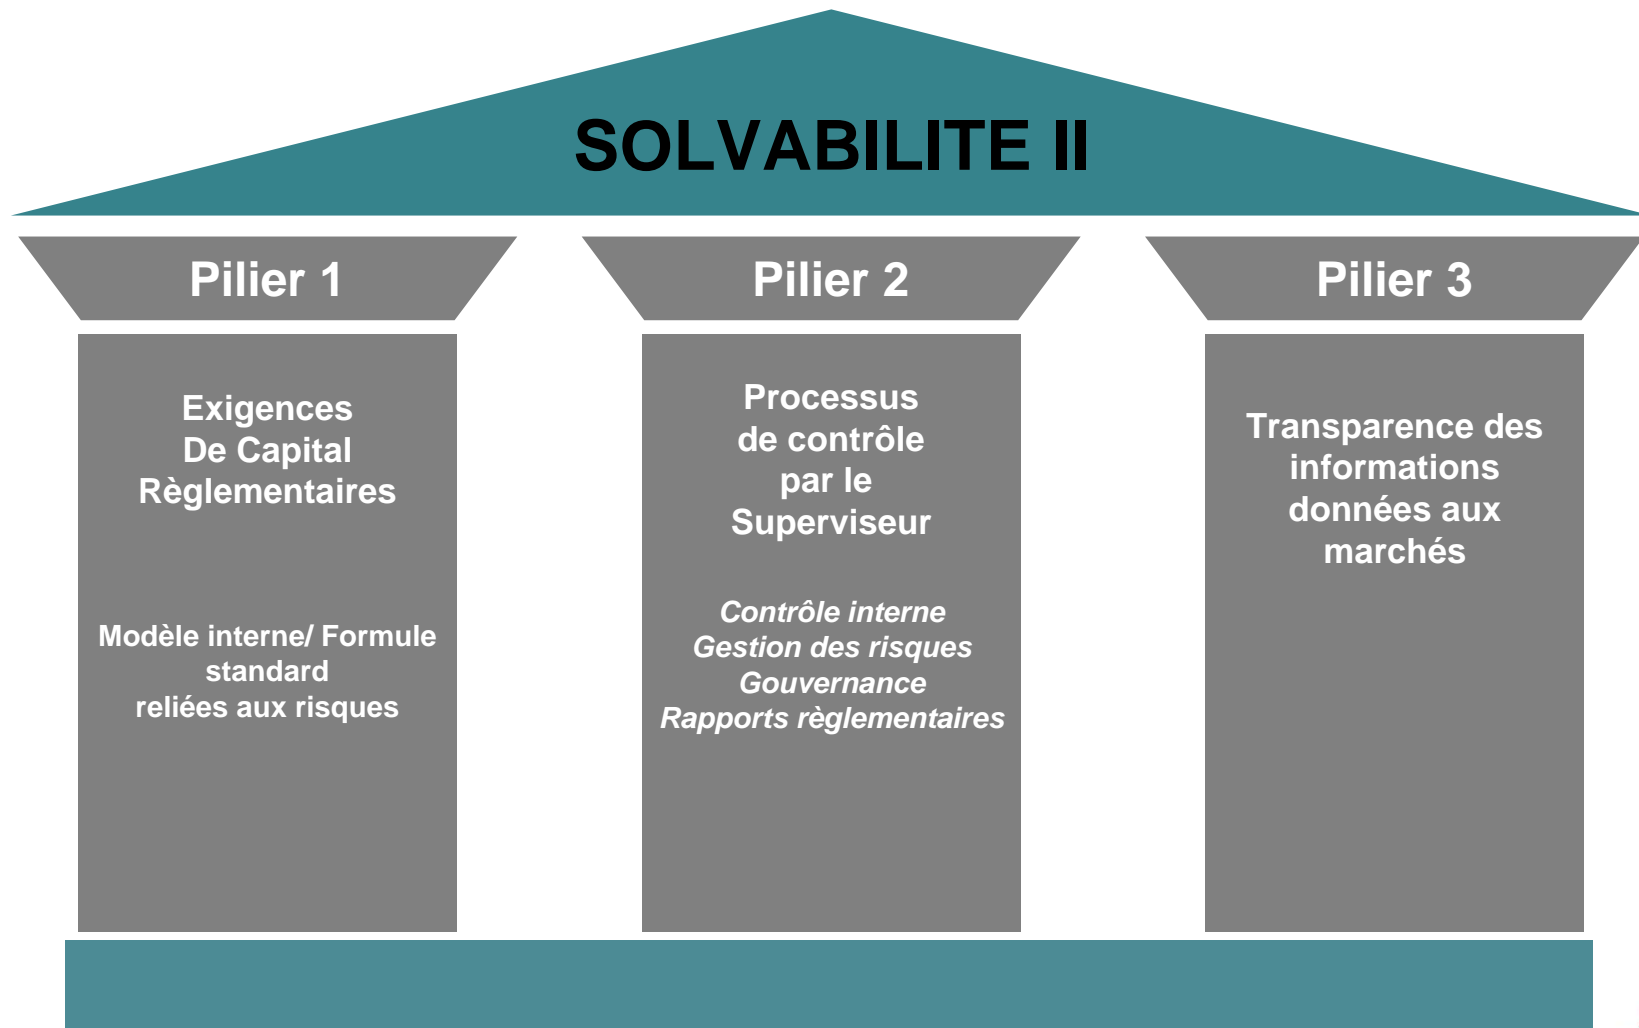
SOLVABILITE II

Pilier 1

Exigences
De Capital
Règlementaires

Modèle interne/ Formule standard
reliées aux risques

Pilier 2

Processus
de contrôle
par le
Superviseur

*Contrôle interne*
*Gestion des risques*
*Gouvernance*
*Rapports règlementaires*

Pilier 3

Transparence des informations données aux marchés